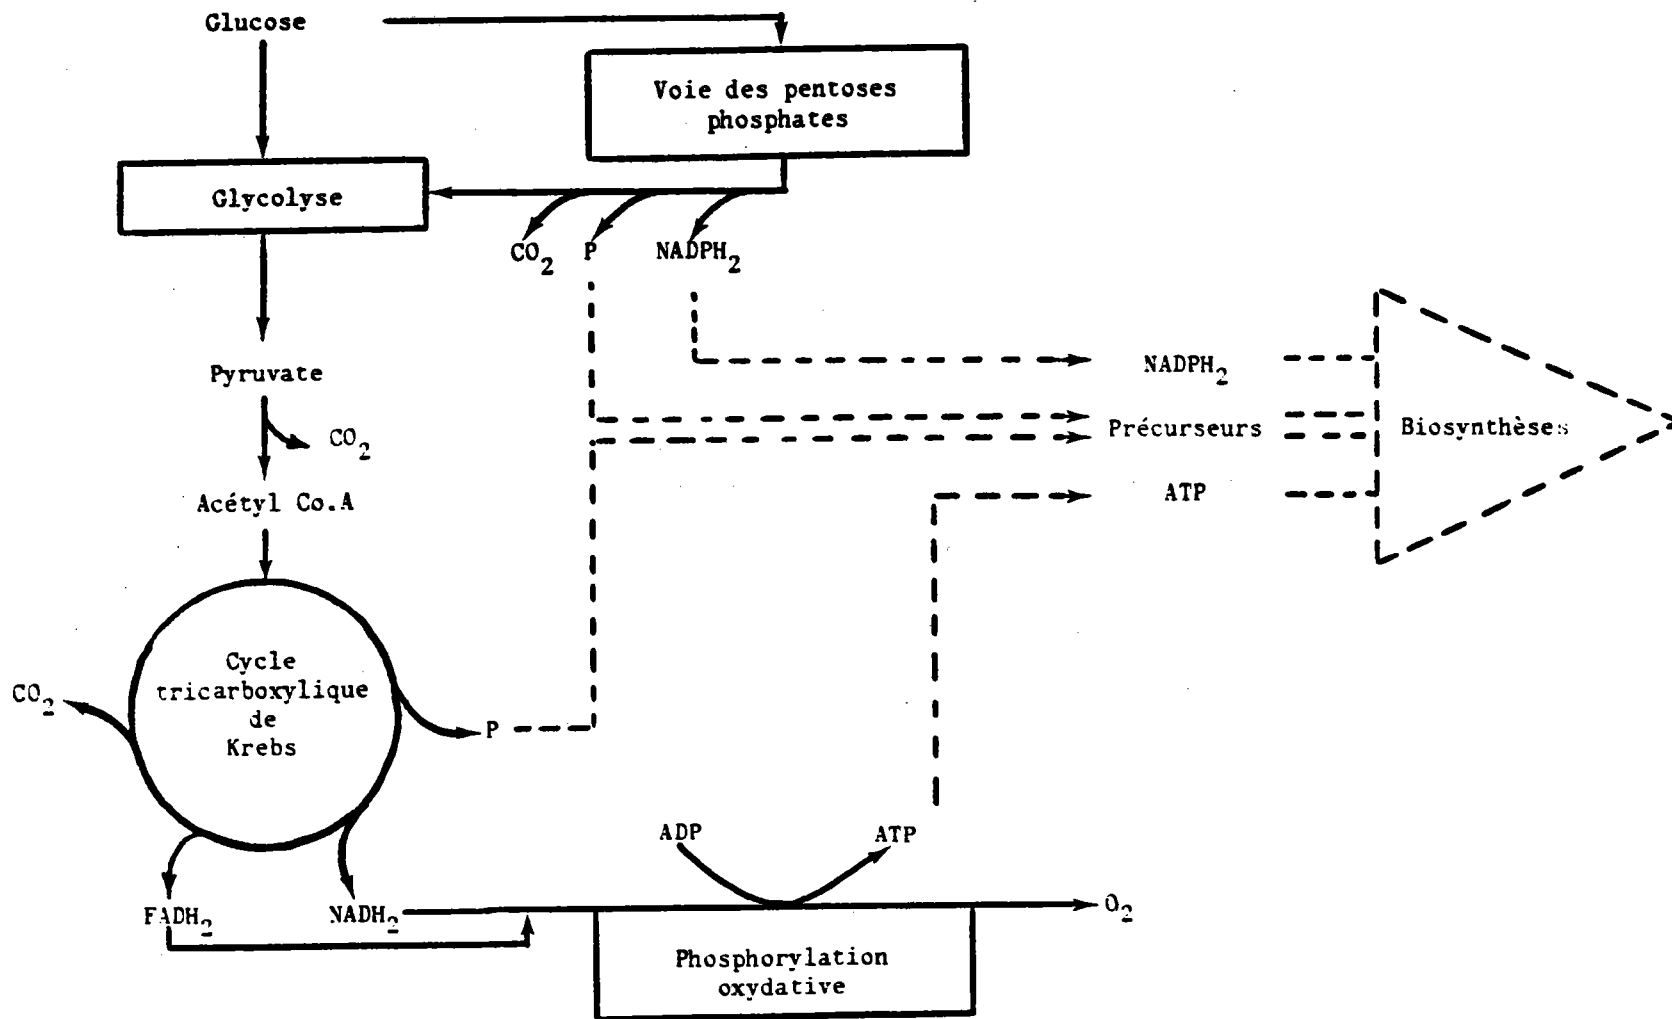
Glucose

Voie des pentoses phosphates

Glycolyse

$CO_2$ P $NADPH_2$

Pyruvate

$CO_2$

Acétyl Co.A

$NADPH_2$

Précurseurs

ATP

Biosynthèses

Cycle tricarboxylique de Krebs

$CO_2$

P

ADP

ATP

$FADH_2$

$NADH_2$

$O_2$

Phosphorylation oxydative